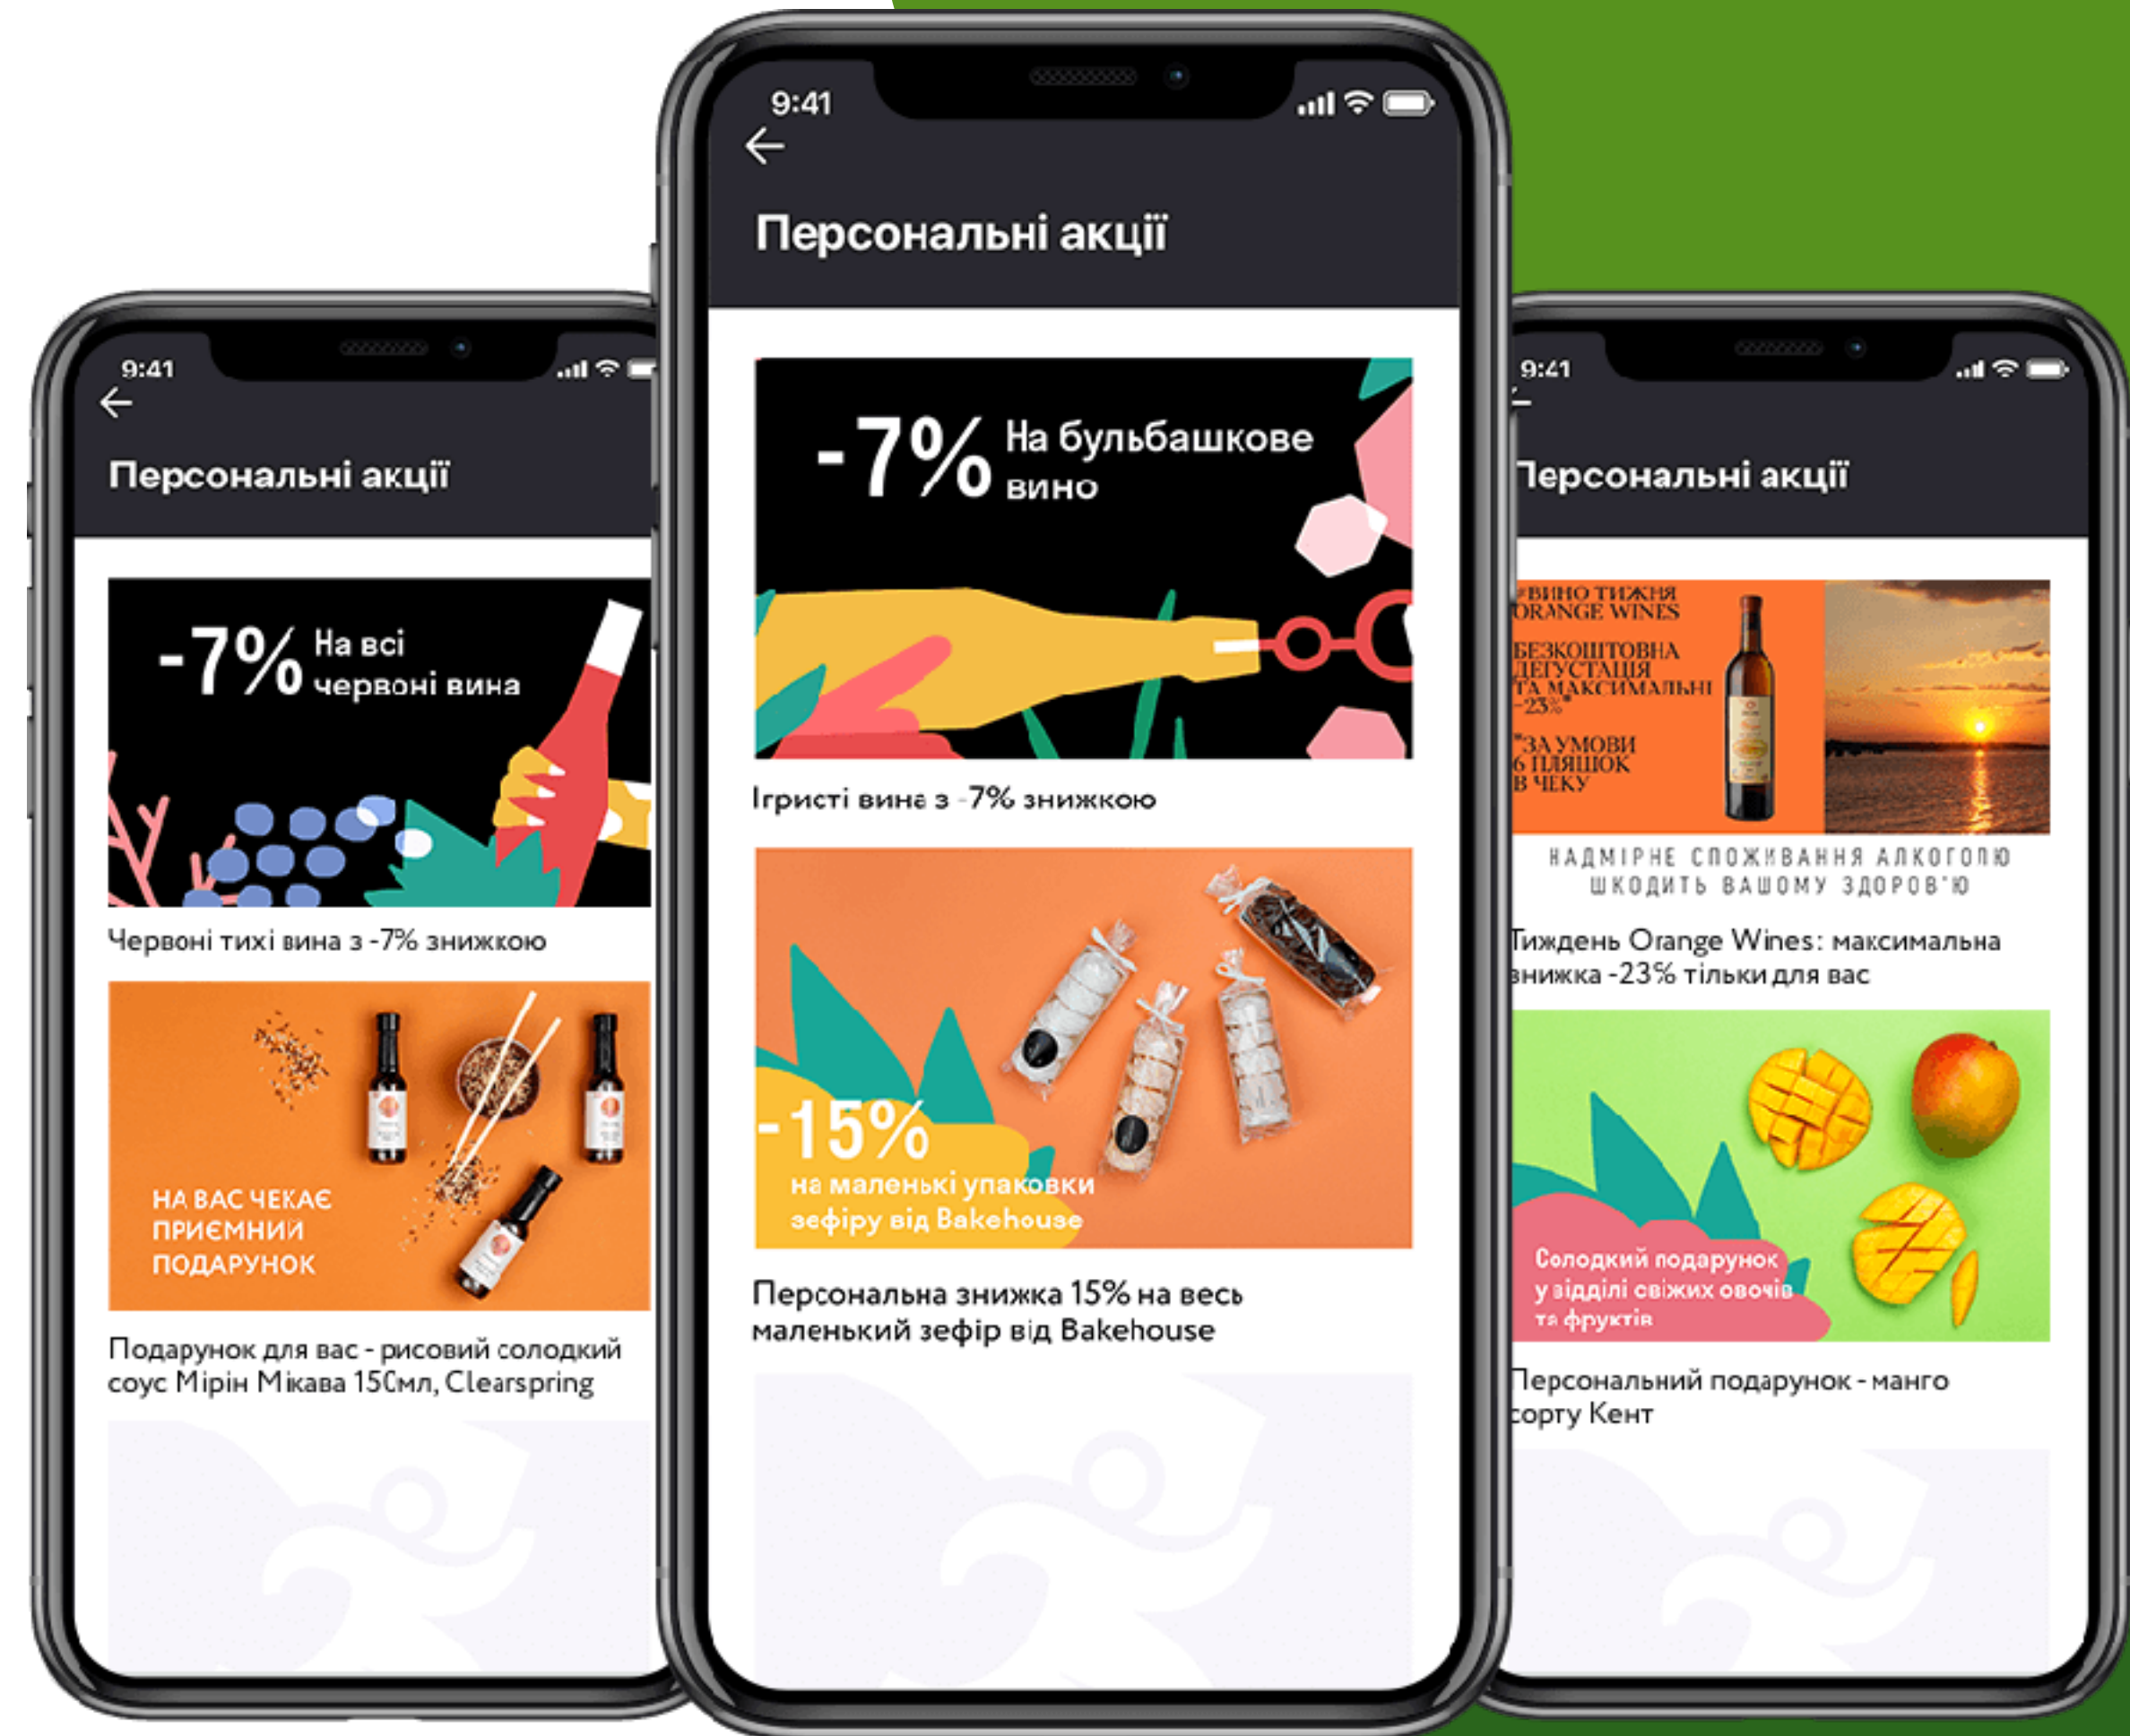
9:41

Персональні акції

-7% На всі червоні вина

Червоні тихі вина з -7% знижкою

НА ВАС ЧЕКАЄ ПРИЄМНИЙ ПОДАРУНОК

Подарунок для вас - рисовий солодкий соус Мірін Мікава 150мл, Clearspring

9:41

Персональні акції

-7% На бульбашкове вино

Ігристі вина з -7% знижкою

-15% на маленькі упаковки зефіру від Bakehouse

Персональна знижка 15% на весь маленький зефір від Bakehouse

9:41

Персональні акції

#ВИНО ТИЖНЯ ORANGE WINES

БЕЗКОШТОВНА ДЕГУСТАЦІЯ ТА МАКСИМАЛЬНІ -23%*

*ЗА УМОВИ 6 ПЛЯШОК В ЧЕКУ

НАДМІРНЕ СПОЖИВАННЯ АЛКОГОЛЮ ШКОДИТЬ ВАШОМУ ЗДОРОВ'Ю

Тиждень Orange Wines: максимальна знижка -23% тільки для вас

Солодкий подарунок у відділі свіжих овочів та фруктів

Персональний подарунок - манго сорту Кент